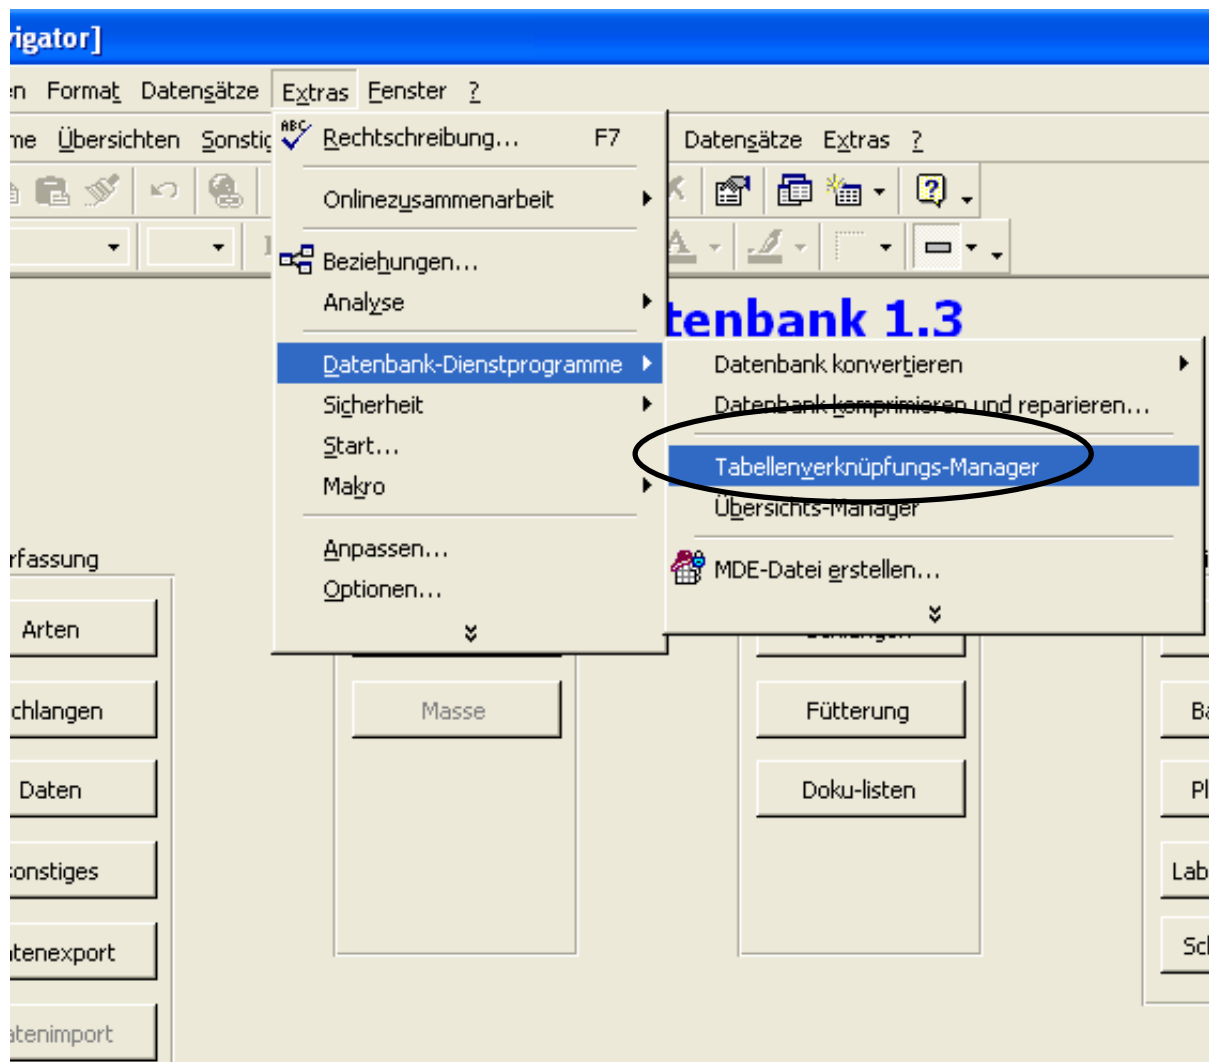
rigator]

n Format Datensätze Extras Fenster ?

me Übersichten Sonstic

Datensätze Extras ?

Rechtschreibung... F7

Onlinezusammenarbeit

Beziehungen...

Analyse

Datenbank-Dienstprogramme

Sicherheit

Start...

Makro

Anpassen...

Optionen...

tenbank 1.3

Datenbank konvertieren

Datenbank komprimieren und reparieren...

Tabellenverknüpfungs-Manager

Übersichts-Manager

MDE-Datei erstellen...

rfassung

Arten

chlangen

Daten

onstiges

tenexport

tenimport

Masse

Fütterung

Doku-listen

Ba

Pl

Lab

Sc